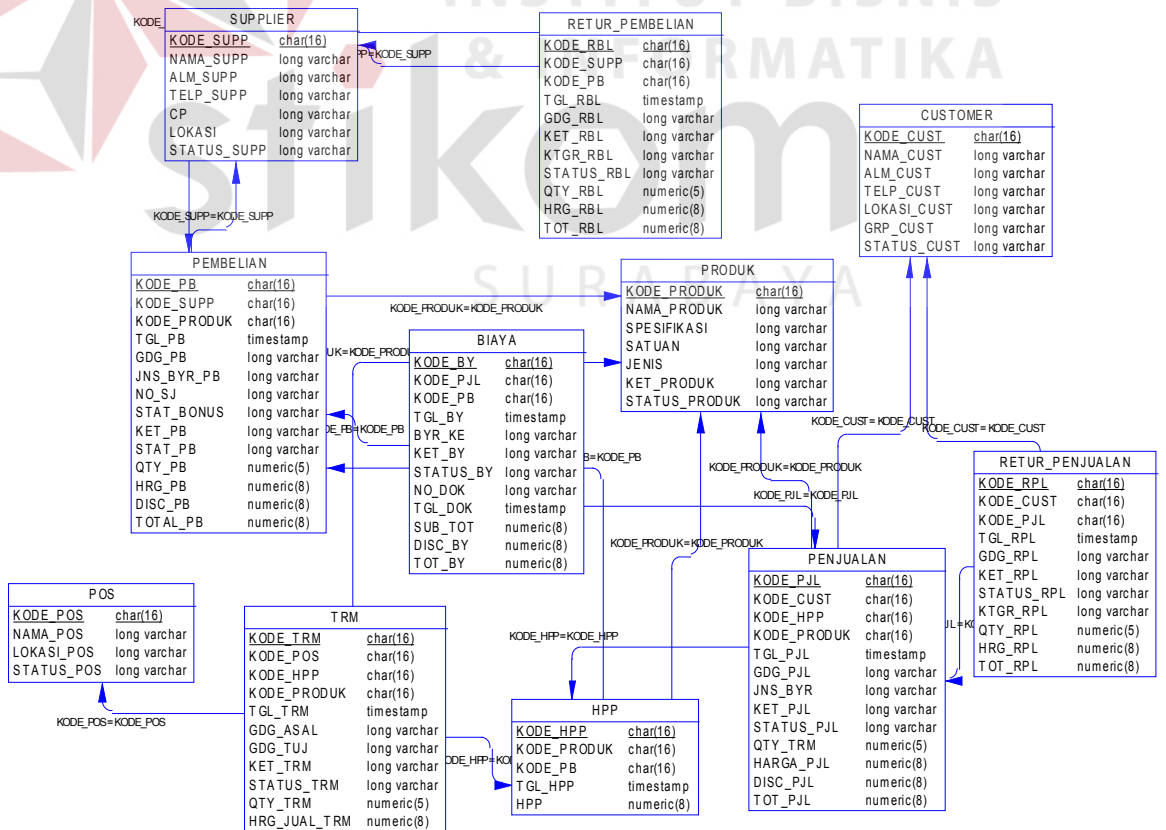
KODE_

SUPPLIER

| KODE_SUPP | char(16) |
|---|---|
| NAMA_SUPP | long varchar |
| ALM_SUPP | long varchar |
| TELP_SUPP | long varchar |
| CP | long varchar |
| LOKASI | long varchar |
| STATUS_SUPP | long varchar |

PP=KODE_SUPP

RETUR_PEMBELIAN

| KODE_RBL | char(16) |
|---|---|
| KODE_SUPP | char(16) |
| KODE_PB | char(16) |
| TGL_RBL | timestamp |
| GDG_RBL | long varchar |
| KET_RBL | long varchar |
| KTGR_RBL | long varchar |
| STATUS_RBL | long varchar |
| QTY_RBL | numeric(5) |
| HRG_RBL | numeric(8) |
| TOT_RBL | numeric(8) |

CUSTOMER

| KODE_CUST | char(16) |
|---|---|
| NAMA_CUST | long varchar |
| ALM_CUST | long varchar |
| TELP_CUST | long varchar |
| LOKASI_CUST | long varchar |
| GRP_CUST | long varchar |
| STATUS_CUST | long varchar |

KODE_SUPP=KODE_SUPP

PEMBELIAN

| KODE_PB | char(16) |
|---|---|
| KODE_SUPP | char(16) |
| KODE_PRODUK | char(16) |
| TGL_PB | timestamp |
| GDG_PB | long varchar |
| JNS_BYR_PB | long varchar |
| NO_SJ | long varchar |
| STAT_BONUS | long varchar |
| KET_PB | long varchar |
| STAT_PB | long varchar |
| QTY_PB | numeric(5) |
| HRG_PB | numeric(8) |
| DISC_PB | numeric(8) |
| TOTAL_PB | numeric(8) |

KODE_PRODUK=KODE_PRODUK

PRODUK

| KODE_PRODUK | char(16) |
|---|---|
| NAMA_PRODUK | long varchar |
| SPESIFIKASI | long varchar |
| SATUAN | long varchar |
| JENIS | long varchar |
| KET_PRODUK | long varchar |
| STATUS_PRODUK | long varchar |

UK=KODE_PRODU

BIAYA

| KODE_BY | char(16) |
|---|---|
| KODE_PJL | char(16) |
| KODE_PB | char(16) |
| TGL_BY | timestamp |
| BYR_KE | long varchar |
| KET_BY | long varchar |
| STATUS_BY | long varchar |
| NO_DOK | long varchar |
| TGL_DOK | timestamp |
| SUB_TOT | numeric(8) |
| DISC_BY | numeric(8) |
| TOT_BY | numeric(8) |

DE_PB=KODE_PB

B=KODE_PB

KODE_CUST=KODE_CUST

KODE_CUST=KODE_CUST

KODE_PRODUK=KODE_PRODUK

KODE_PJL=KODE_PJL

RETUR_PENJUALAN

| KODE_RPL | char(16) |
|---|---|
| KODE_CUST | char(16) |
| KODE_PJL | char(16) |
| TGL_RPL | timestamp |
| GDG_RPL | long varchar |
| KET_RPL | long varchar |
| STATUS_RPL | long varchar |
| KTGR_RPL | long varchar |
| QTY_RPL | numeric(5) |
| HRG_RPL | numeric(8) |
| TOT_RPL | numeric(8) |

KODE_PRODUK=KODE_PRODUK

PENJUALAN

| KODE_PJL | char(16) |
|---|---|
| KODE_CUST | char(16) |
| KODE_HPP | char(16) |
| KODE_PRODUK | char(16) |
| TGL_PJL | timestamp |
| GDG_PJL | long varchar |
| JNS_BYR | long varchar |
| KET_PJL | long varchar |
| STATUS_PJL | long varchar |
| QTY_TRM | numeric(5) |
| HARGA_PJL | numeric(8) |
| DISC_PJL | numeric(8) |
| TOT_PJL | numeric(8) |

JL=KO

POS

| KODE_POS | char(16) |
|---|---|
| NAMA_POS | long varchar |
| LOKASI_POS | long varchar |
| STATUS_POS | long varchar |

KODE_POS=KODE_POS

TRM

| KODE_TRM | char(16) |
|---|---|
| KODE_POS | char(16) |
| KODE_HPP | char(16) |
| KODE_PRODUK | char(16) |
| TGL_TRM | timestamp |
| GDG_ASAL | long varchar |
| GDG_TUJ | long varchar |
| KET_TRM | long varchar |
| STATUS_TRM | long varchar |
| QTY_TRM | numeric(5) |
| HRG_JUAL_TRM | numeric(8) |

KODE_HPP=KODE_HPP

ODE_HPP=KO

HPP

| KODE_HPP | char(16) |
|---|---|
| KODE_PRODUK | char(16) |
| KODE_PB | char(16) |
| TGL_HPP | timestamp |
| HPP | numeric(8) |